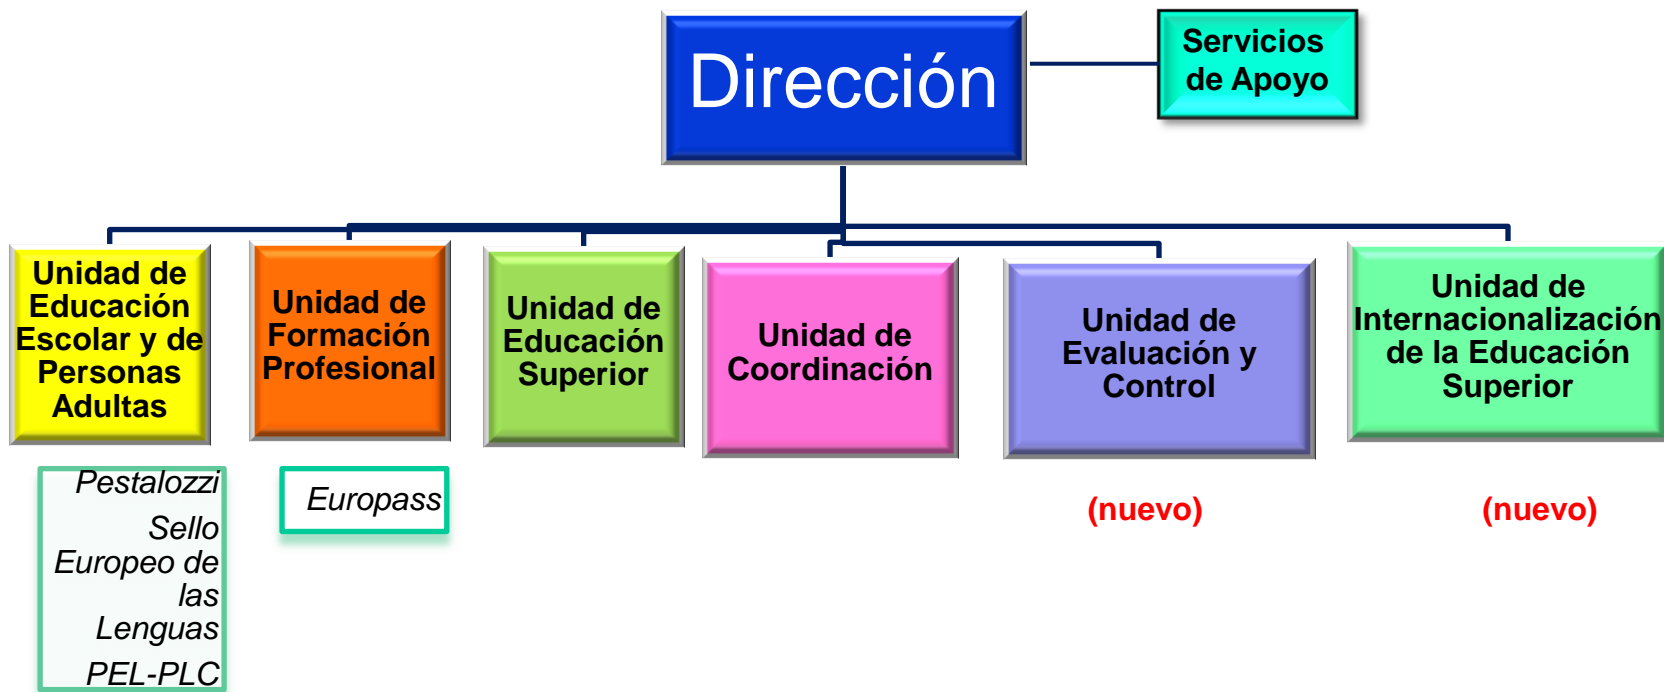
Dirección

Servicios de Apoyo

Unidad de Educación Escolar y de Personas Adultas

Pestalozzi
Sello Europeo de las Lenguas
PEL-PLC

Unidad de Formación Profesional

Europass

Unidad de Educación Superior

Unidad de Coordinación

Unidad de Evaluación y Control

(nuevo)

Unidad de Internacionalización de la Educación Superior

(nuevo)